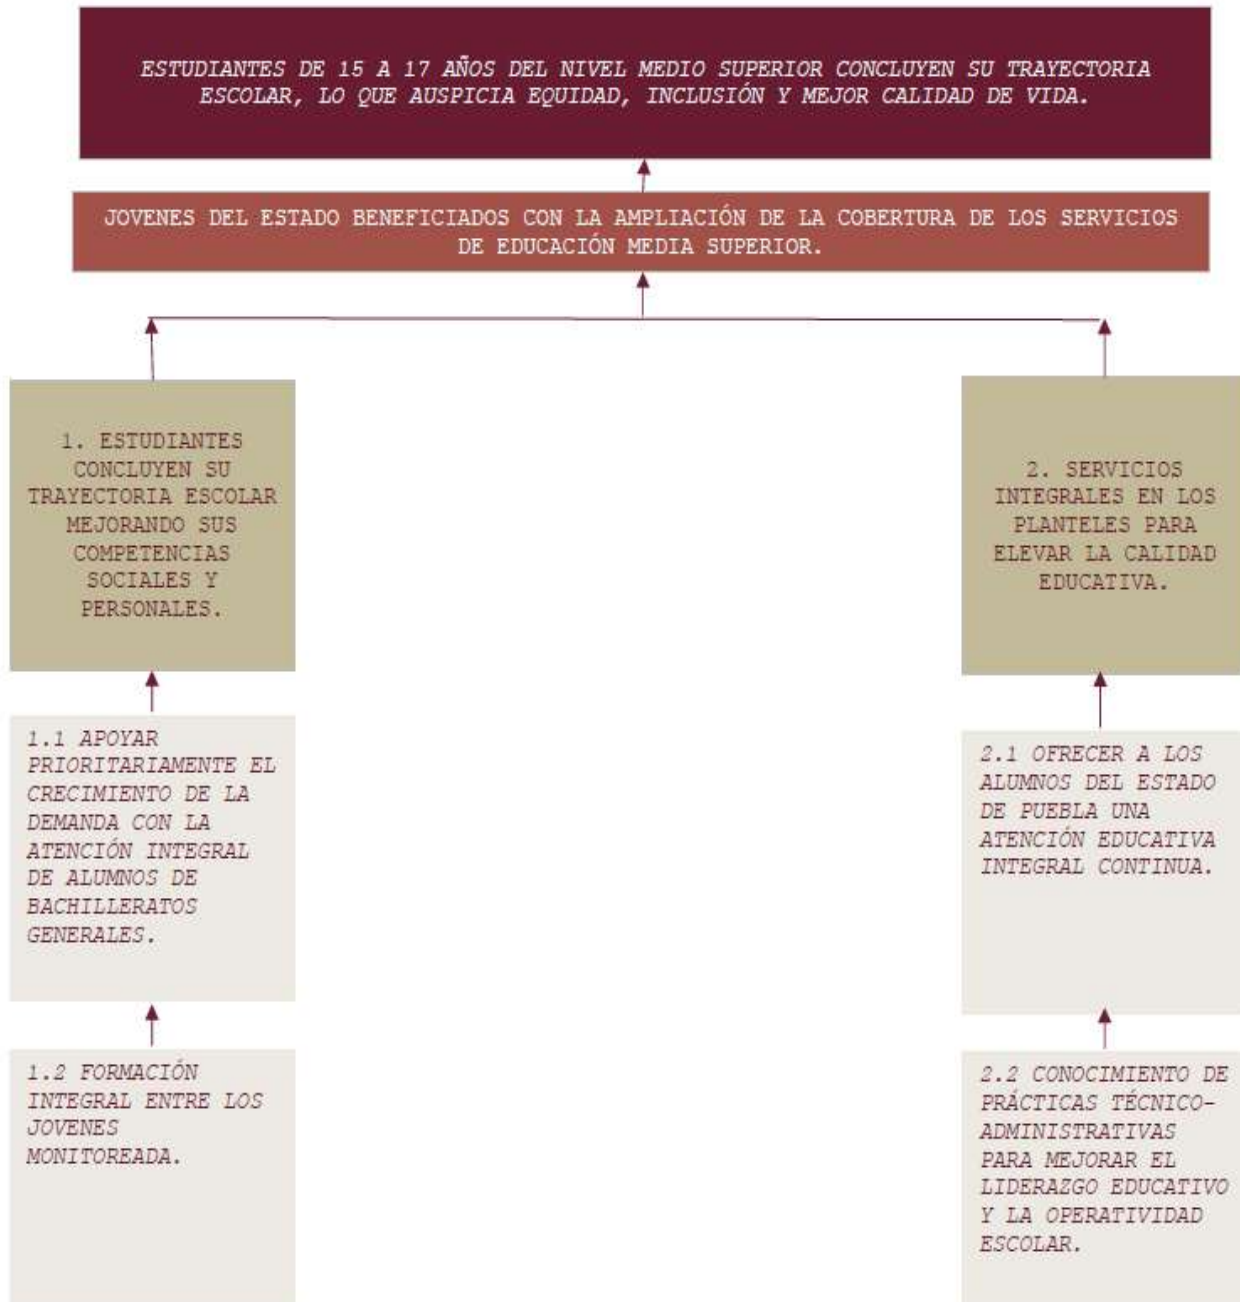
ESTUDIANTES DE 15 A 17 AÑOS DEL NIVEL MEDIO SUPERIOR CONCLUYEN SU TRAYECTORIA ESCOLAR, LO QUE AUSPICIA EQUIDAD, INCLUSIÓN Y MEJOR CALIDAD DE VIDA.

JOVENES DEL ESTADO BENEFICIADOS CON LA AMPLIACIÓN DE LA COBERTURA DE LOS SERVICIOS DE EDUCACIÓN MEDIA SUPERIOR.

1. ESTUDIANTES CONCLUYEN SU TRAYECTORIA ESCOLAR MEJORANDO SUS COMPETENCIAS SOCIALES Y PERSONALES.

1.1 APOYAR PRIORITARIAMENTE EL CRECIMIENTO DE LA DEMANDA CON LA ATENCIÓN INTEGRAL DE ALUMNOS DE BACHILLERATOS GENERALES.

1.2 FORMACIÓN INTEGRAL ENTRE LOS JOVENES MONITOREADA.

2. SERVICIOS INTEGRALES EN LOS PLANTELES PARA ELEVAR LA CALIDAD EDUCATIVA.

2.1 OFRECER A LOS ALUMNOS DEL ESTADO DE PUEBLA UNA ATENCIÓN EDUCATIVA INTEGRAL CONTINUA.

2.2 CONOCIMIENTO DE PRÁCTICAS TÉCNICO-ADMINISTRATIVAS PARA MEJORAR EL LIDERAZGO EDUCATIVO Y LA OPERATIVIDAD ESCOLAR.